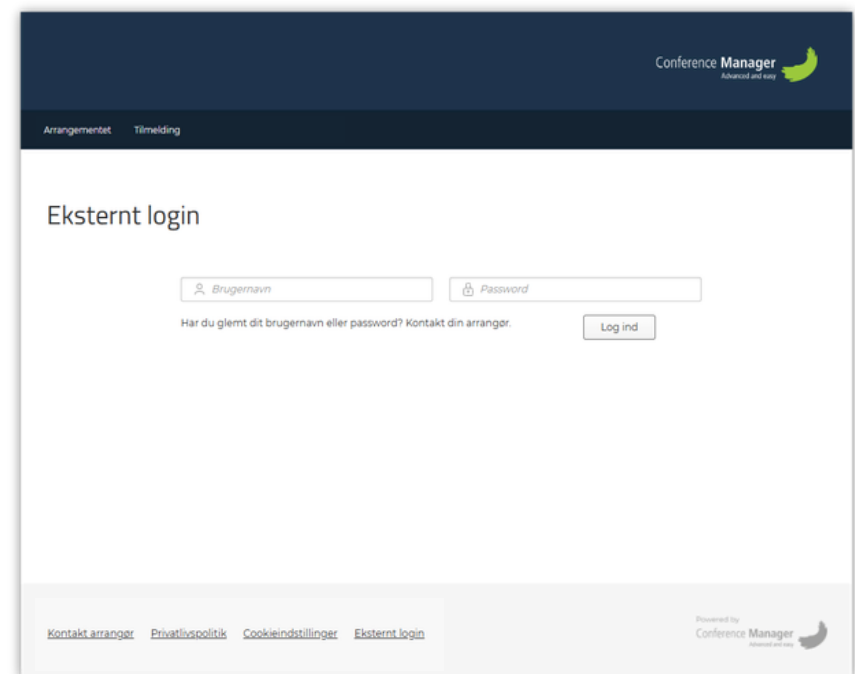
Conference Manager
Advanced and easy

Arrangementet Tilmelding

Eksternt login

Brugernavn

Password

Har du glemt dit brugernavn eller password? Kontakt din arrangør.

Log ind

Kontakt arrangør Privatlivspolitik Cookieindstillinger Eksternt login

Powered by
Conference Manager
Advanced and easy